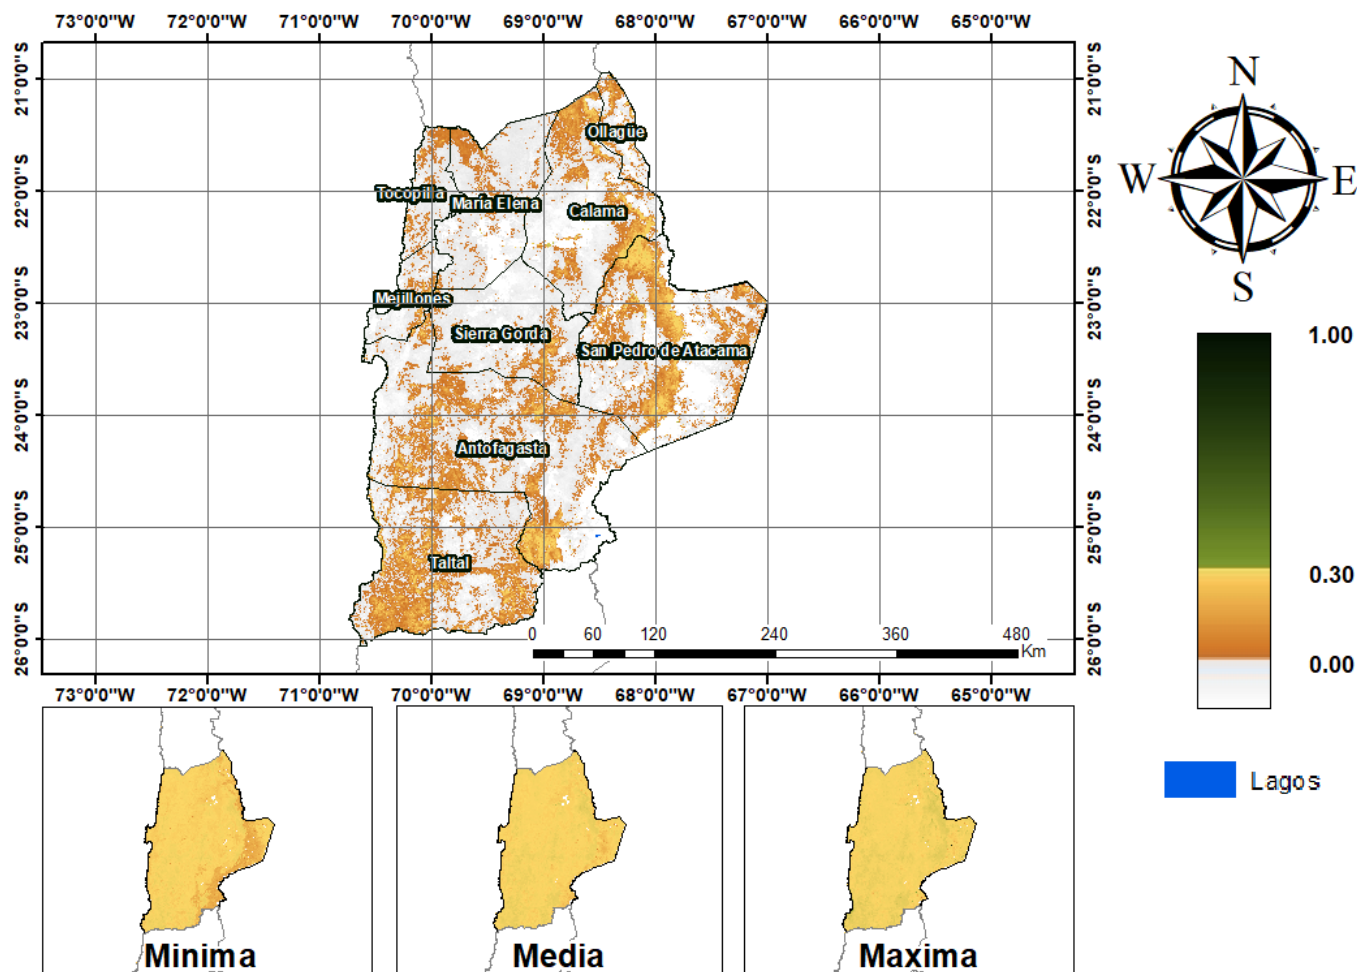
73°0'0"W 72°0'0"W 71°0'0"W 70°0'0"W 69°0'0"W 68°0'0"W 67°0'0"W 66°0'0"W 65°0'0"W

21°0'0"S 22°0'0"S 23°0'0"S 24°0'0"S 25°0'0"S 26°0'0"S

21°0'0"S 22°0'0"S 23°0'0"S 24°0'0"S 25°0'0"S 26°0'0"S

Ollagüe
Tocopilla
María Elena
Calama
Mejillones
Sierra Gorda
San Pedro de Atacama
Antofagasta
Taltal

0 60 120 240 360 480
Km

73°0'0"W 72°0'0"W 71°0'0"W 70°0'0"W 69°0'0"W 68°0'0"W 67°0'0"W 66°0'0"W 65°0'0"W

N
W
E
S

1.00
0.30
0.00

Lagos

Minima
Media
Maxima